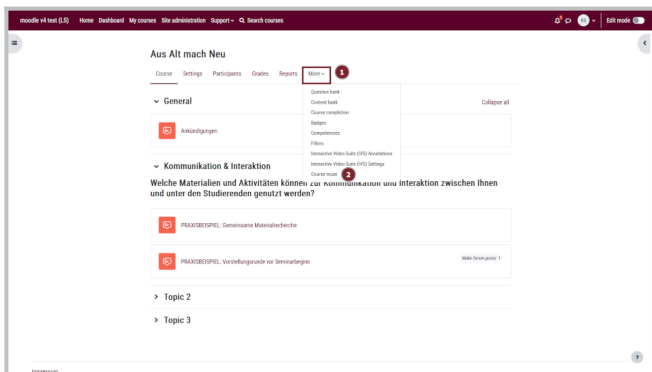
moodle v4 test (LS) Home Dashboard My courses Site administration Support Search courses

Edit mode

Aus Alt mach Neu

Course Settings Participants Grades Reports More

1

Question bank
Content bank
Course completion
Badges
Competencies
Filters
Interactive Video Suite (IVS) Annotations
Interactive Video Suite (IVS) Settings
Course reuse

2

General

Collapse all

Ankündigungen

Kommunikation & Interaktion

Welche Materialien und Aktivitäten können zur Kommunikation und Interaktion zwischen Ihnen und unter den Studierenden genutzt werden?

PRAXISBEISPIEL: Gemeinsame Materialrecherche

PRAXISBEISPIEL: Vorstellungsrunde vor Seminarbeginn

Make forum posts: 1

Topic 2

Topic 3

?

Impressum